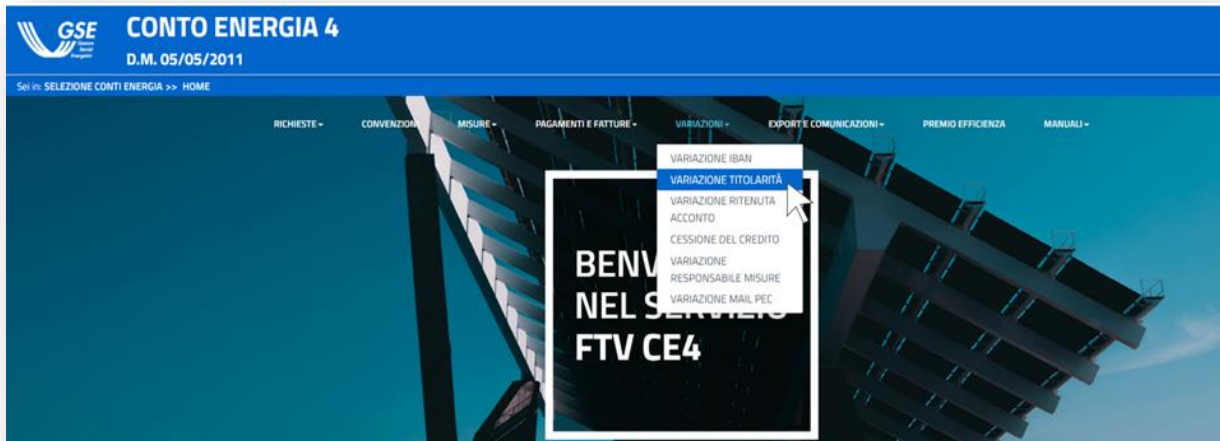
GSE Gestore Servizi Energetici

CONTO ENERGIA 4

D.M. 05/05/2011

Sei in: SELEZIONE CONTI ENERGIA >> HOME

RICHIESTE ▾ CONVENZIONI MISURE ▾ PAGAMENTI E FATTURE ▾ VARIAZIONI ▾ EXPORT E COMUNICAZIONI ▾ PREMIO EFFICIENZA MANUALI ▾

VARIAZIONE IBAN
VARIAZIONE TITOLARITÀ
VARIAZIONE RITENUTA ACCONTO
CESSIONE DEL CREDITO
VARIAZIONE RESPONSABILE MISURE
VARIAZIONE MAIL PEC

BENV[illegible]
NEL S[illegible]
FTV CE4